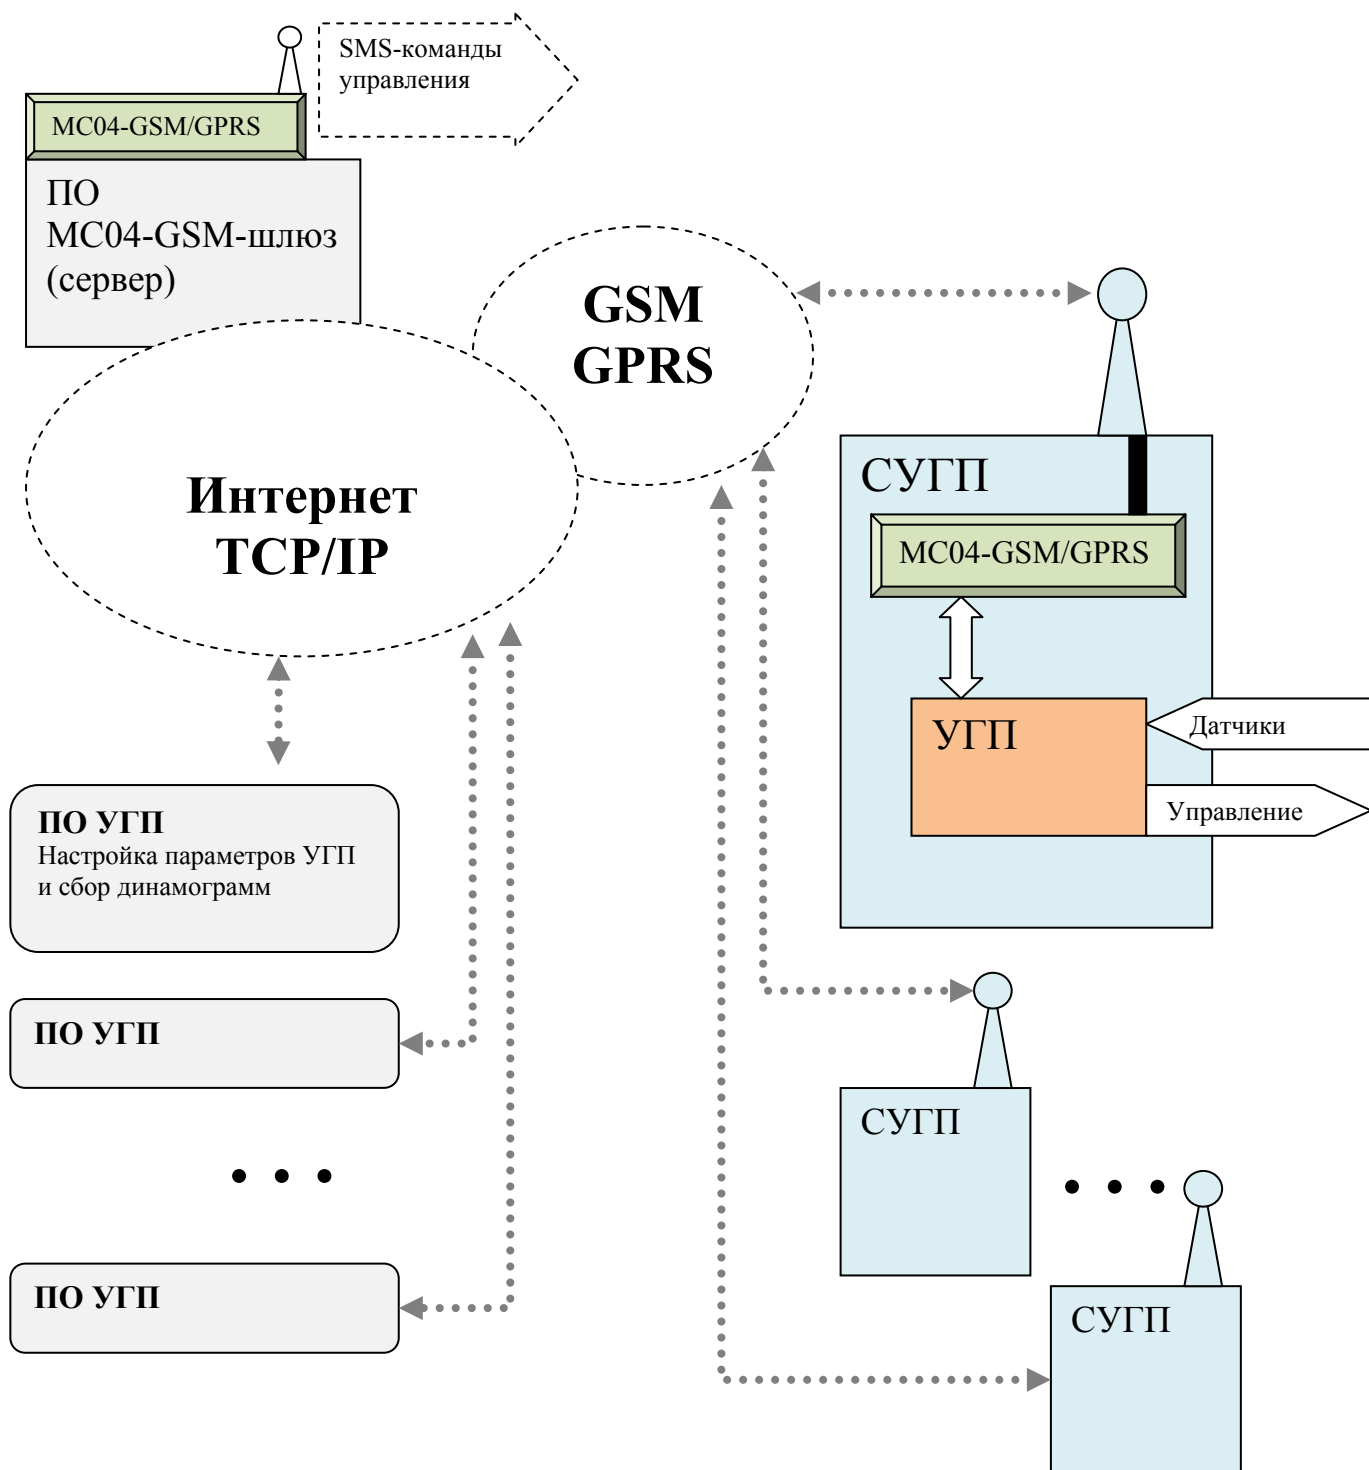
SMS-команды управления

MC04-GSM/GPRS

ПО
МС04-GSM-шлюз
(сервер)

GSM
GPRS

Интернет
TCP/IP

СУГП

MC04-GSM/GPRS

УГП

Датчики

Управление

ПО УГП
Настройка параметров УГП и сбор динамограмм

ПО УГП

• • •

ПО УГП

СУГП

• • •

СУГП